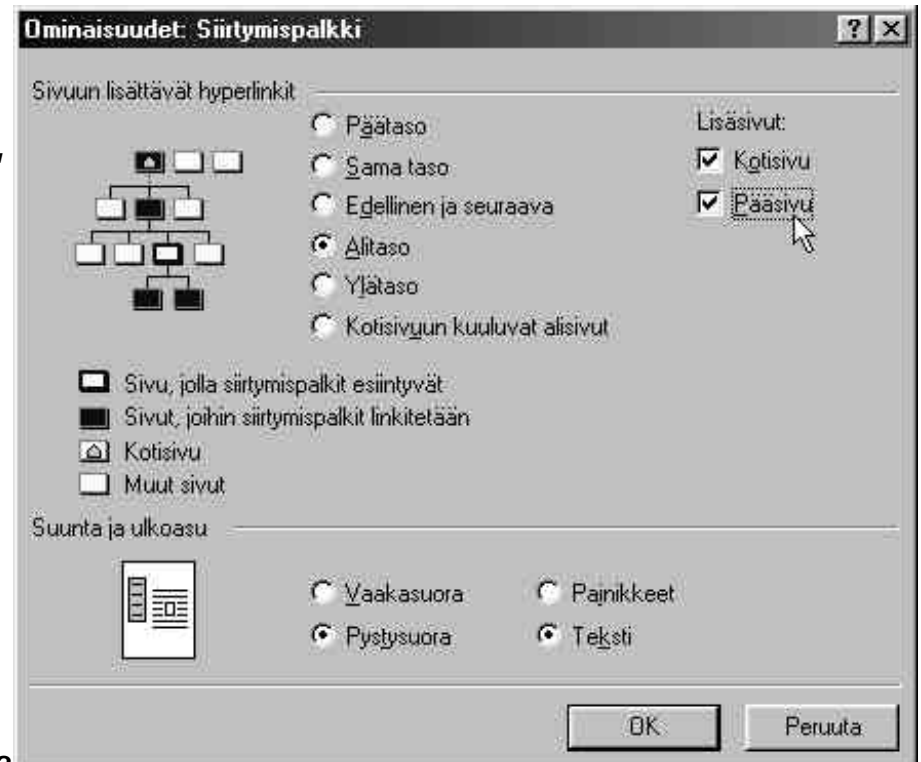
Ominaisuudet: Siirtymispalkki

? X

Sivuun lisättävät hyperlinkit

Päätaso

Sama taso

Edellinen ja seuraava

Alitaso

Ylätaso

Kotisivuun kuuluvat alisivut

Lisäsivut:

Kotisivu

Pääsivu

Sivu, jolla siirtymispalkit esiintyvät

Sivut, joihin siirtymispalkit linkitetään

Kotisivu

Muut sivut

Suunta ja ulkoasu

Vaakasuora

Pystysuora

Painikkeet

Teksti

OK

Peruuta